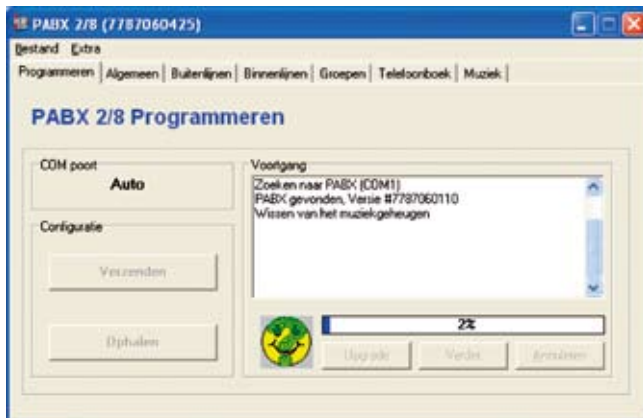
PABX 2/8 (7787060425)

Bestand Extra

Programmeren | Algemeen | Buitenlijnen | Binnenlijnen | Groepen | Telefoonboek | Muziek

PABX 2/8 Programmeren

COM poort

Auto

Configuratie

Verzenden

Ophalen

Voortgang

Zoeken naar PABX (COM1)
PABX gevonden, Versie #7787060110
Wissen van het muziekgeheugen

2%

Upgrade

Verder

Annuleren